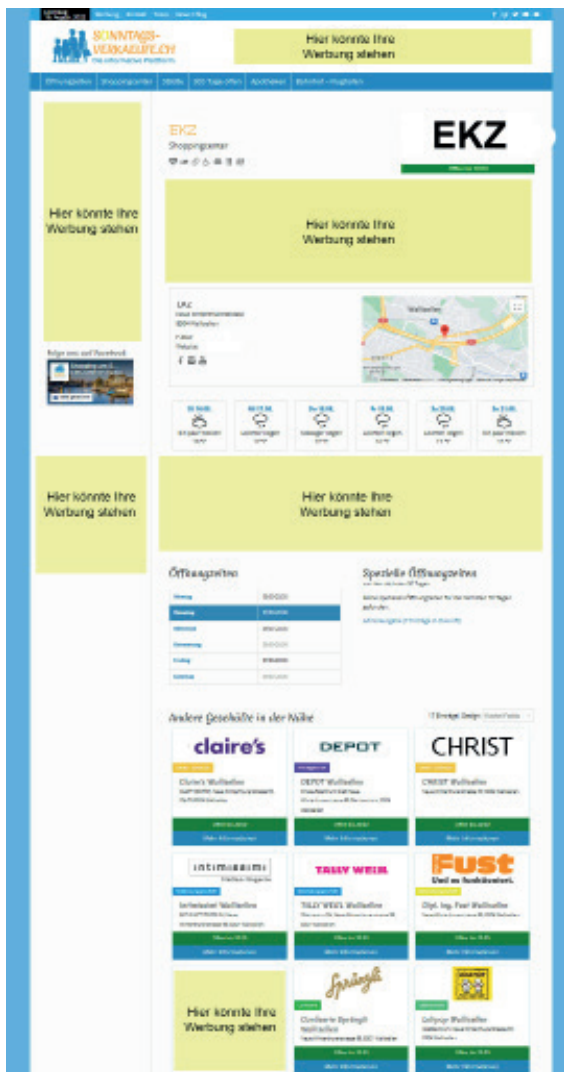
Werbung Kontakt Shop News Blog

SONNTAGS-VERKAEUFE.CH

Hier könnte Ihre Werbung stehen

Öffnungszeiten | Shoppingcenter | Städte | 365 Tage offen | Apotheken | Bahnhof – Flughafen

Hier könnte Ihre Werbung stehen

Folge uns auf Facebook

EKZ
Shoppingcenter

EKZ

Hier könnte Ihre Werbung stehen

EKZ
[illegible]
8304 Wallisellen

Wallisellen

Hier könnte Ihre Werbung stehen

Hier könnte Ihre Werbung stehen

Öffnungszeiten

| Montag | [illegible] |
|---|---|
| Dienstag | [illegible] |
| Mittwoch | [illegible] |
| Donnerstag | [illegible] |
| Freitag | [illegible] |
| Samstag | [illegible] |

Spezielle Öffnungszeiten

Andere Geschäfte in der Nähe

claire's
Claire's Wallisellen

DEPOT
DEPOT Wallisellen

CHRIST
CHRIST Wallisellen

intimissimi
Intimissimi Wallisellen

TALLY WEiJL
TALLY WEiJL Wallisellen

Fust
Und es funktioniert.
Dipl. Ing. Fust Wallisellen

Hier könnte Ihre Werbung stehen

Sprüngli
Confiserie Sprüngli Wallisellen

Wallisellen